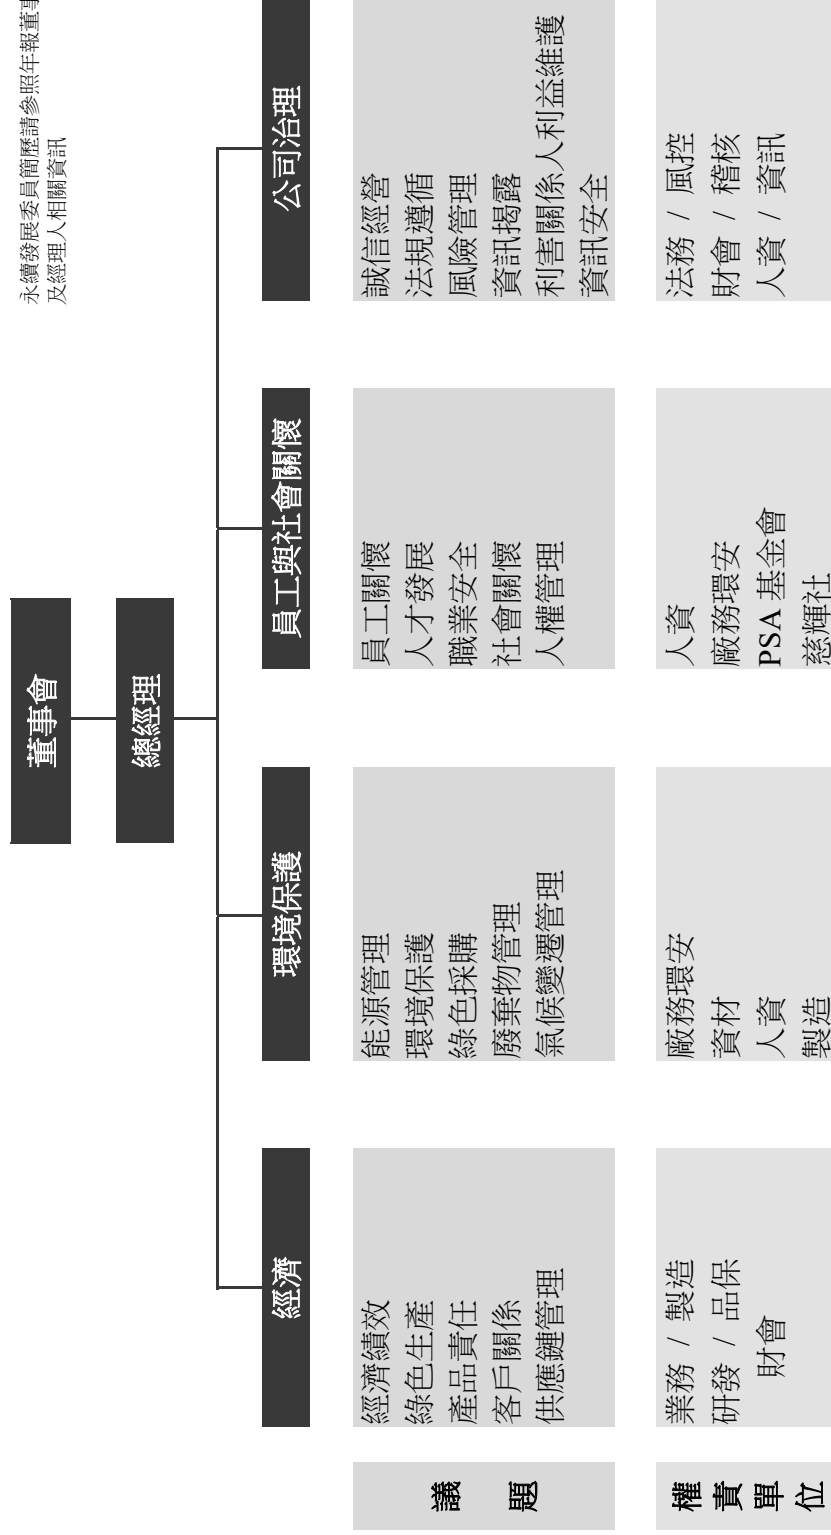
永續發展委員簡歷請參照年報董事及經理人相關資訊

董事會

總經理

經濟

環境保護

員工與社會關懷

公司治理

議題

| 經濟 | 環境保護 | 員工與社會關懷 | 公司治理 |
|---|---|---|---|
| 經濟績效<br>綠色生產<br>產品責任<br>客戶關係<br>供應鏈管理 | 能源管理<br>環境保護<br>綠色採購<br>廢棄物管理<br>氣候變遷管理 | 員工關懷<br>人才發展<br>職業安全<br>社會關懷<br>人權管理 | 誠信經營<br>法規遵循<br>風險管理<br>資訊揭露<br>利害關係人利益維護<br>資訊安全 |

權責單位

| 經濟 | 環境保護 | 員工與社會關懷 | 公司治理 |
|---|---|---|---|
| 業務 / 製造<br>研發 / 品保<br>財會 | 廠務環安<br>資材<br>人資<br>製造 | 人資<br>廠務環安<br>PSA 基金會<br>慈輝社 | 法務 / 風控<br>財會 / 稽核<br>人資 / 資訊 |